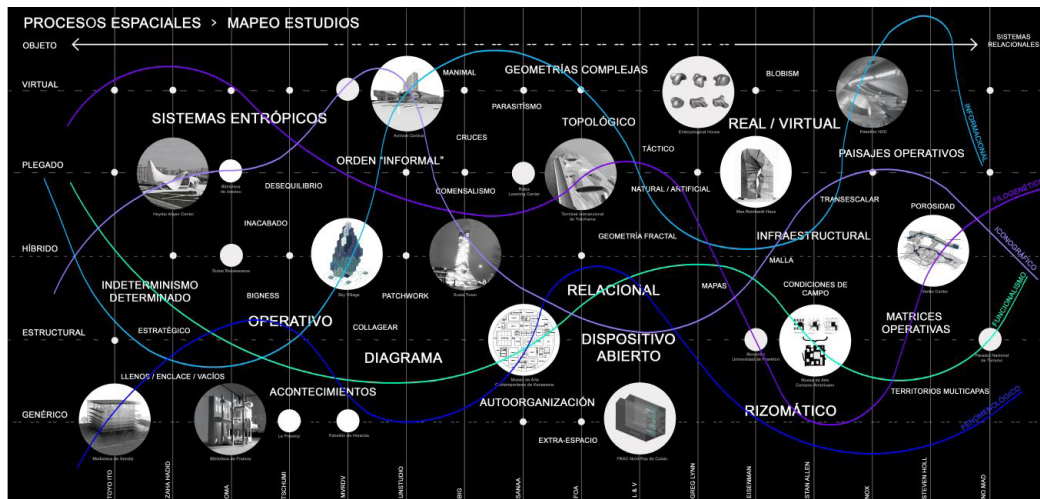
PROCESOS ESPACIALES > MAPEO ESTUDIOS

OBJETO

SISTEMAS RELACIONALES

VIRTUAL

PLEGADO

HÍBRIDO

ESTRUCTURAL

GENÉRICO

MANIMAL

GEOMETRÍAS COMPLEJAS

BLOBISM

SISTEMAS ENTRÓPICOS

PARASITISMO

CRUCES

TOPOLÓGICO

REAL / VIRTUAL

TÁCTICO

ORDEN "INFORMAL"

DESEQUILIBRIO

COMENSALISMO

NATURAL / ARTIFICIAL

PAISAJES OPERATIVOS

TRANSESCALAR

POROSIDAD

INACABADO

GEOMETRÍA FRACTAL

INFRAESTRUCTURAL

MALLA

INDETERMINISMO DETERMINADO

BIGNESS

PATCHWORK

RELACIONAL

MAPAS

CONDICIONES DE CAMPO

OPERATIVO

ESTRATÉGICO

COLLAGEAR

DISPOSITIVO ABIERTO

MATRICES OPERATIVAS

DIAGRAMA

LLENOS / ENCLACE / VACÍOS

ACONTECIMIENTOS

AUTOORGANIZACIÓN

RIZOMÁTICO

TERRITORIOS MULTICAPAS

EXTRA-ESPACIO

INFORMACIONAL

FILOGENÉTICO

ICONOGRÁFICO

FUNCIONALISMO

FENOMENOLÓGICO

Heydar Aliyev Center

Biblioteca de Jussieu

Yokohama

Rolex Learning Center

Terminal Internacional de Yokohama

Embryological House

Mas Rembrandt Haus

Sky Village

Dubai Renaissance

Scala Tower

Museo de Arte Contemporáneo de Kanazawa

Biblioteca Universidad de Frankfurt

Museo de Arte Contemporáneo

Palacio Nacional de Taiwán

Mediateca de Sendai

Biblioteca de Francia

Le Fresnoy

Pabellón de Holanda

FRAC Nord-Pas de Calais

TOYO ITO

ZAHA HADID

TSCHUMI

MVRDV

UNSTUDIO

BIG

SANAA

FOA

L & V

GREG LYNN

EISENMAN

STAN ALLEN

NOX

STEVEN HOLL

NO MAD